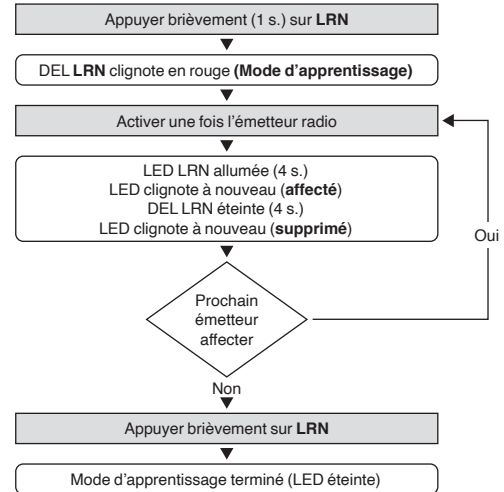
Appuyer brièvement (1 s.) sur **LRN**

DEL **LRN** clignote en rouge **(Mode d'apprentissage)**

Activer une fois l'émetteur radio

LED LRN allumée (4 s.)
LED clignote à nouveau (**affecté**)
DEL LRN éteinte (4 s.)
LED clignote à nouveau (**supprimé**)

Oui

Prochain émetteur affecter

Non

Appuyer brièvement sur **LRN**

Mode d'apprentissage terminé (LED éteinte)